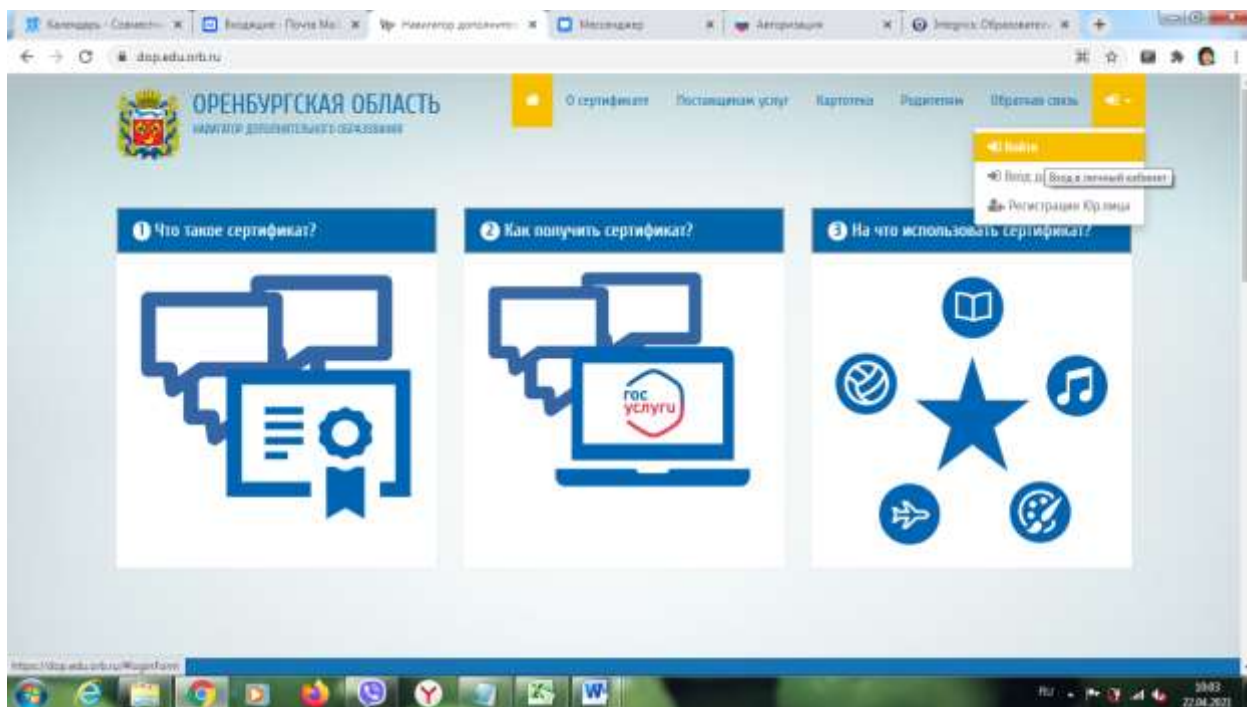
Календарь - Совместн... | Входящие - Почта Ма... | Навигатор дополнит... | Мессенджер | Авторизация | Integrics Образовате...

dop.edu.orb.ru

ОРЕНБУРГСКАЯ ОБЛАСТЬ
НАВИГАТОР ДОПОЛНИТЕЛЬНОГО ОБРАЗОВАНИЯ

О сертификате | Поставщикам услуг | Картотека | Родителям | Обратная связь

Войти
Вход д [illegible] Вход в личный кабинет
Регистрация Юр.лица

1 Что такое сертификат?

2 Как получить сертификат?

гос услуги

3 На что использовать сертификат?

https://dop.edu.orb.ru/#loginform

RU 10:03 27.04.2021